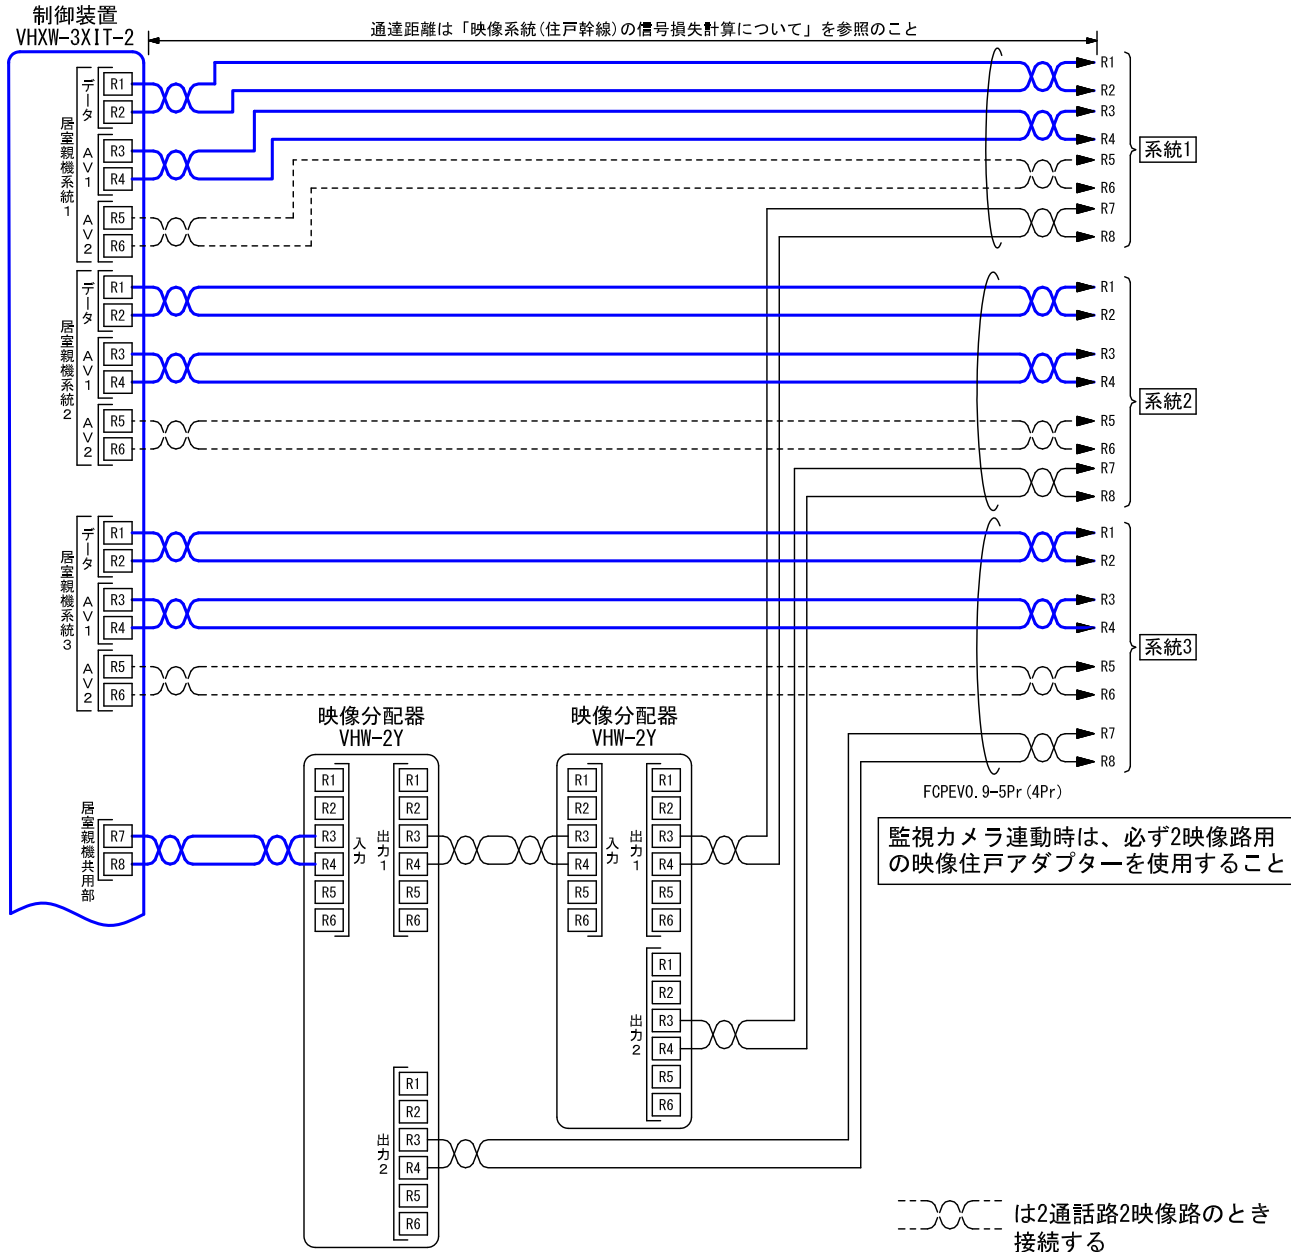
制御装置
VHXW-3XIT-2

通達距離は「映像系統(住戸幹線)の信号損失計算について」を参照のこと

居室親機系統1
データ
R1
R2
AV1
R3
R4
AV2
R5
R6

居室親機系統2
データ
R1
R2
AV1
R3
R4
AV2
R5
R6

居室親機系統3
データ
R1
R2
AV1
R3
R4
AV2
R5
R6

居室親機共用部
R7
R8

R1
R2
R3
R4
R5
R6
R7
R8
系統1

R1
R2
R3
R4
R5
R6
R7
R8
系統2

R1
R2
R3
R4
R5
R6
R7
R8
系統3

映像分配器
VHW-2Y
R1
R2
R3
R4
R5
R6
入力
出力1
R1
R2
R3
R4
R5
R6
出力2
R1
R2
R3
R4
R5
R6

映像分配器
VHW-2Y
R1
R2
R3
R4
R5
R6
入力
出力1
R1
R2
R3
R4
R5
R6
出力2
R1
R2
R3
R4
R5
R6

FCPEV0.9-5Pr(4Pr)

監視カメラ連動時は、必ず2映像路用の映像住戸アダプターを使用すること

は2通話路2映像路のとき接続する